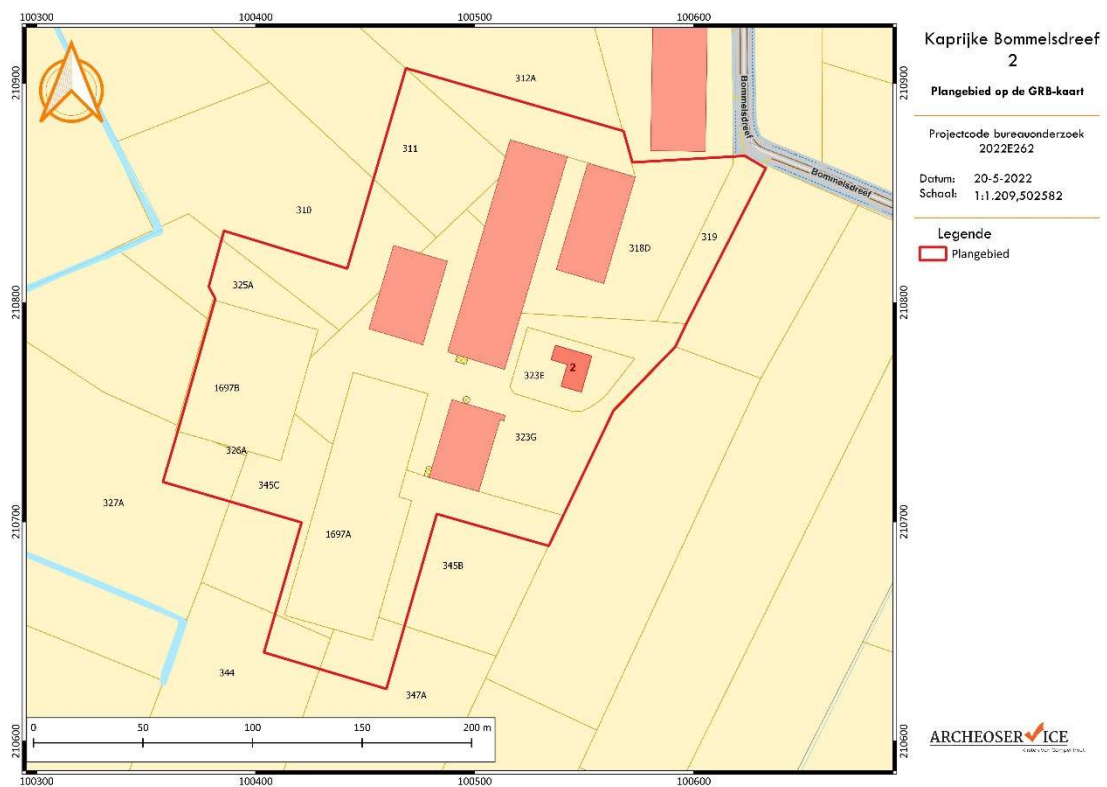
100300 100400 100500 100600

210900 210800 210700 210600

312A
311
310
325A
1697B
326A
345C
327A
1697A
345B
344
347A
318D
319
323E
2
323G

Bommelsdreef
Bommelsdreef

0 50 100 150 200 m

100300 100400 100500 100600

Kaprijke Bommelsdreef
2

Plangebied op de GRB-kaart

Projectcode bureauonderzoek
2022E262

Datum: 20-5-2022
Schaal: 1:1.209,502582

Legende
Plangebied

ARCHEOSERVICE
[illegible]